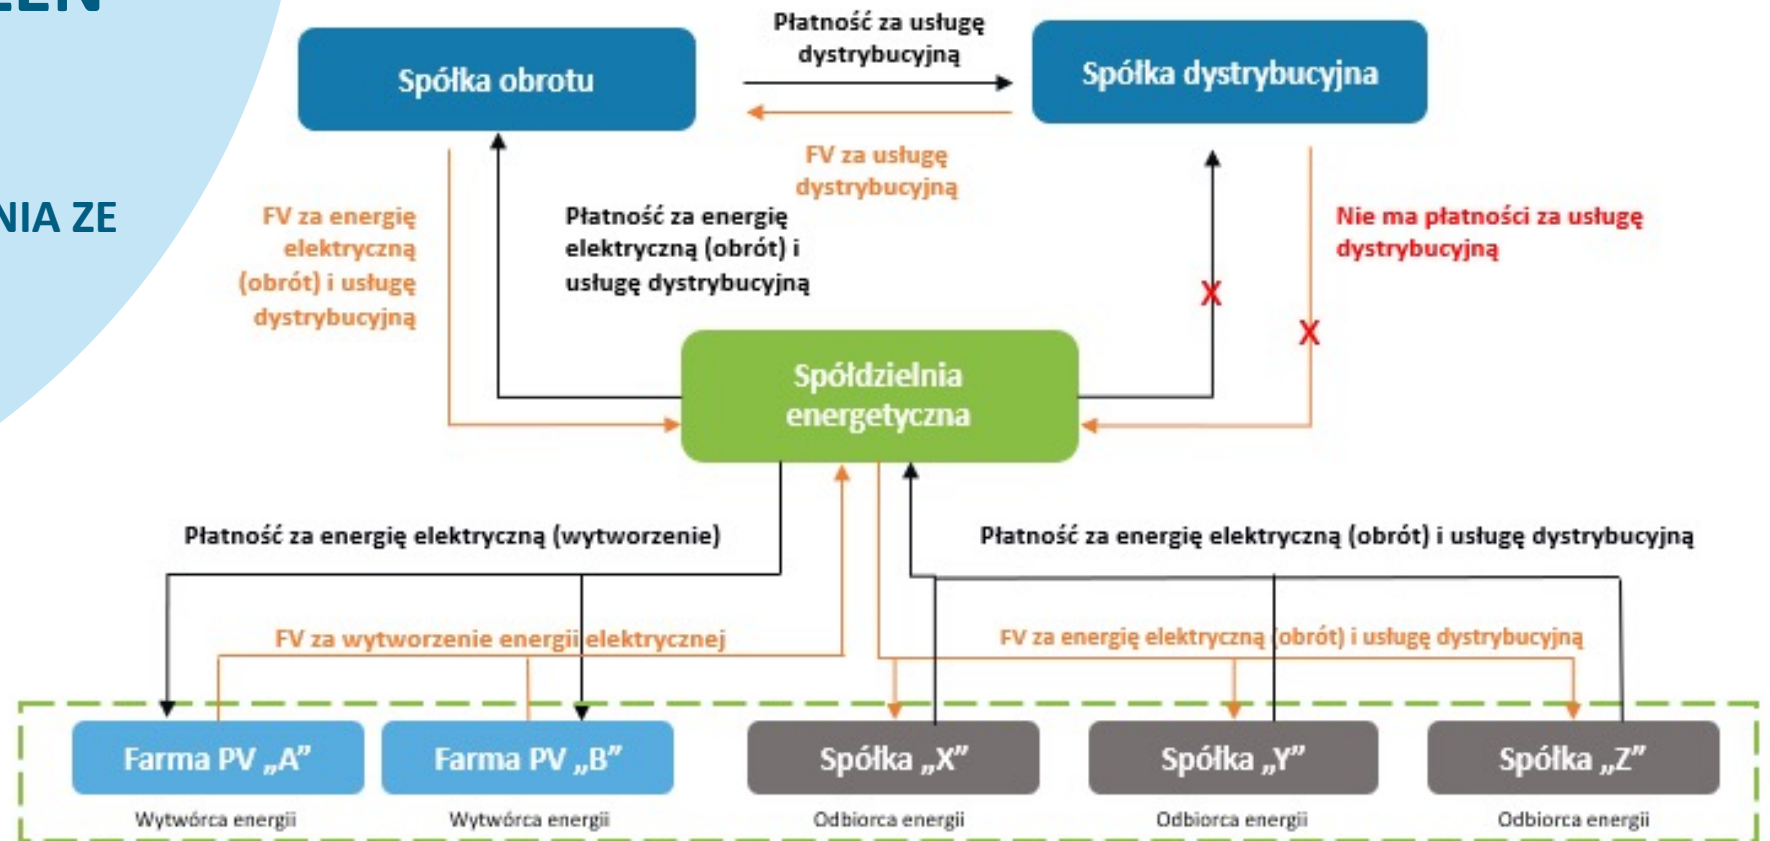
EEN

NIA ZE

Spółka obrotu

Płatność za usługę dystrybucyjną

Spółka dystrybucyjna

FV za usługę dystrybucyjną

FV za energię elektryczną (obrót) i usługę dystrybucyjną

Płatność za energię elektryczną (obrót) i usługę dystrybucyjną

Nie ma płatności za usługę dystrybucyjną

X

X

Spółdzielnia energetyczna

Płatność za energię elektryczną (wytworzenie)

Płatność za energię elektryczną (obrót) i usługę dystrybucyjną

FV za wytworzenie energii elektrycznej

FV za energię elektryczną (obrót) i usługę dystrybucyjną

Farma PV „A”

Wytwórca energii

Farma PV „B”

Wytwórca energii

Spółka „X”

Odbiorca energii

Spółka „Y”

Odbiorca energii

Spółka „Z”

Odbiorca energii